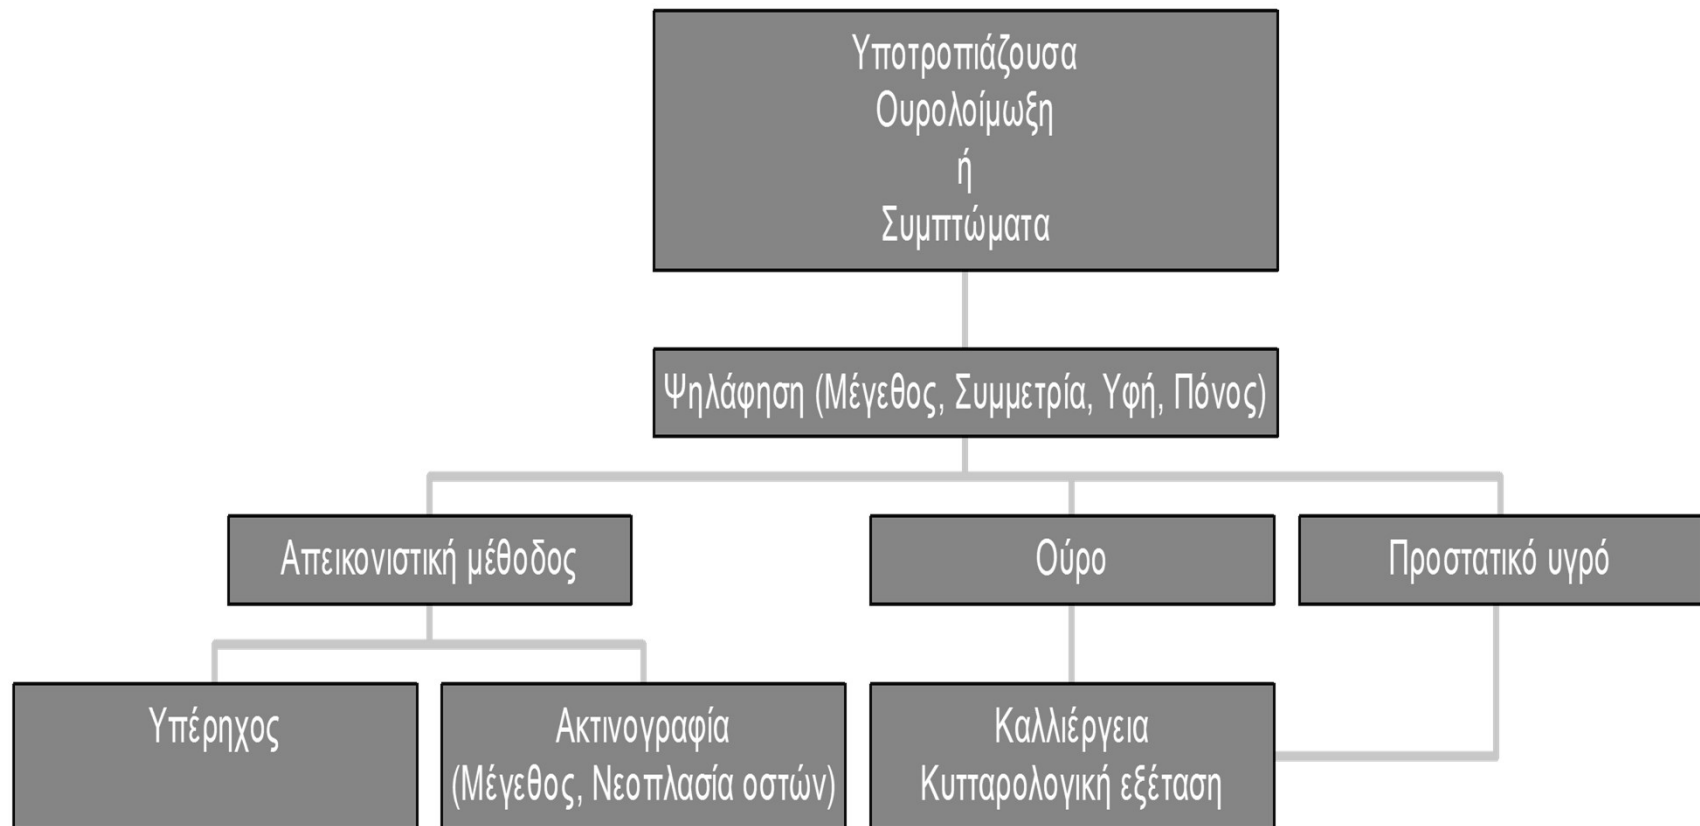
Υποτροπιάζουσα
Ουρολοίμωξη
ή
Συμπτώματα

Ψηλάφηση (Μέγεθος, Συμμετρία, Υφή, Πόνος)

Απεικονιστική μέθοδος

Ούρο

Προστατικό υγρό

Υπέρηχος

Ακτινογραφία
(Μέγεθος, Νεοπλασία οστών)

Καλλιέργεια
Κυτταρολογική εξέταση